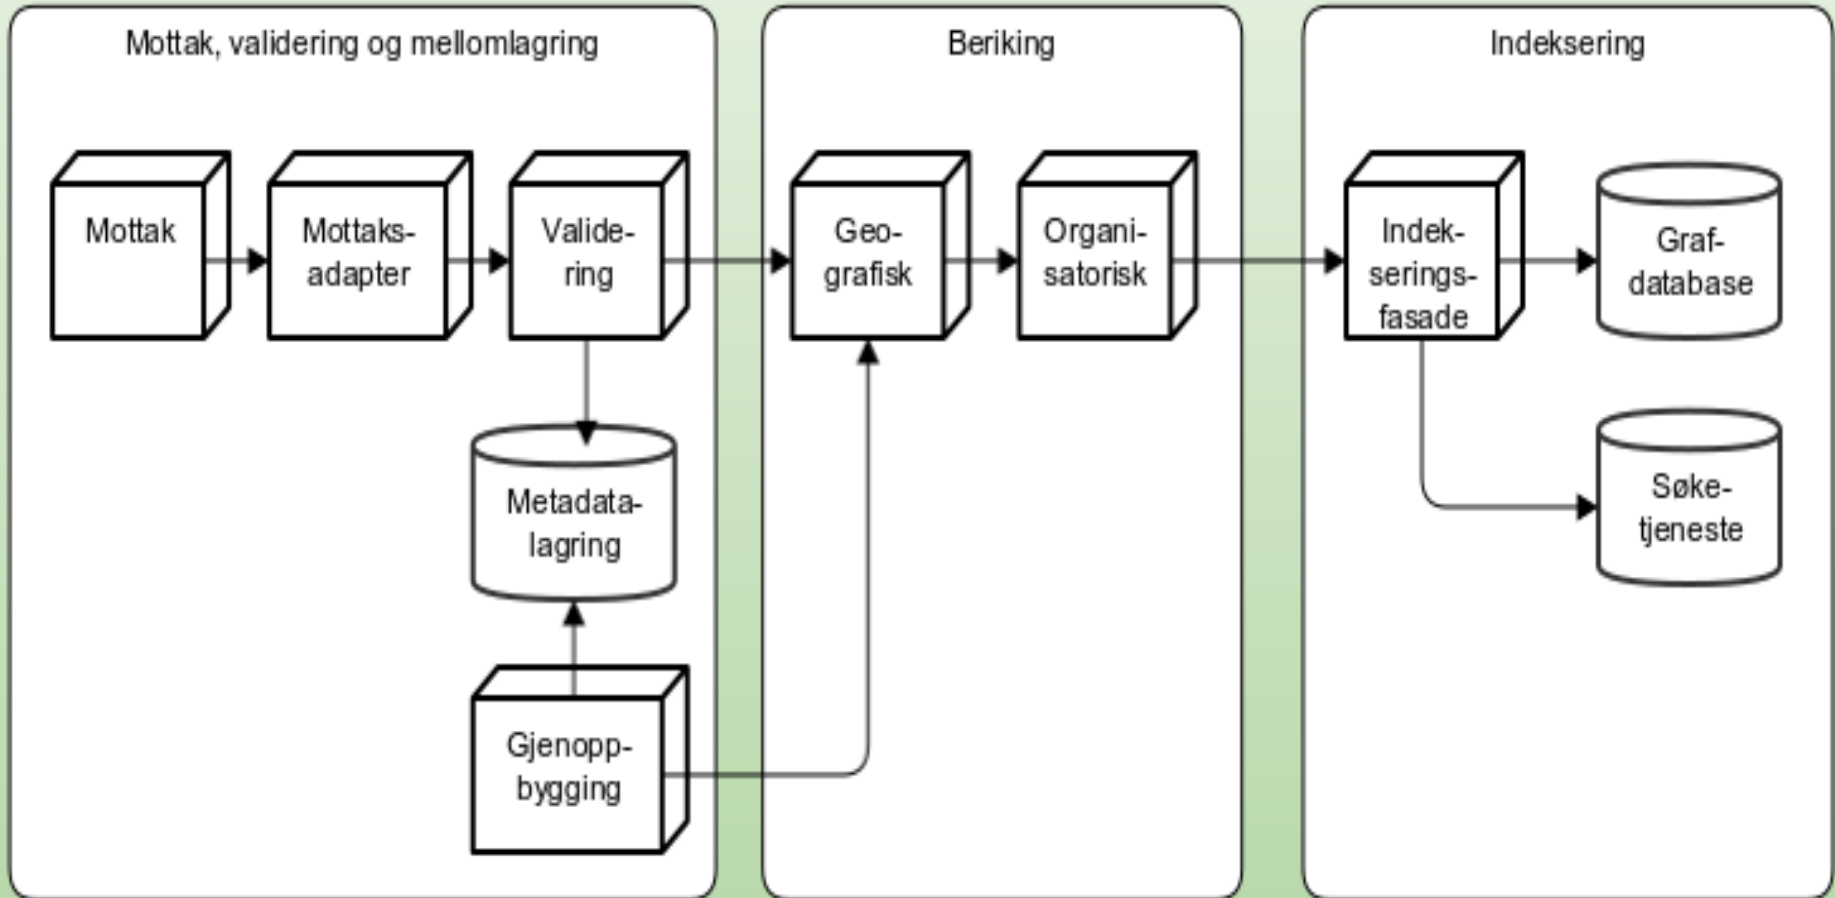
Mottak, validering og mellomlagring

Mottak

Mottaksadapter

Validering

Metadatalagring

Gjenoppbygging

Beriking

Geografisk

Organisatorisk

Indeksering

Indekseringsfasade

Grafdatabase

Søketjeneste